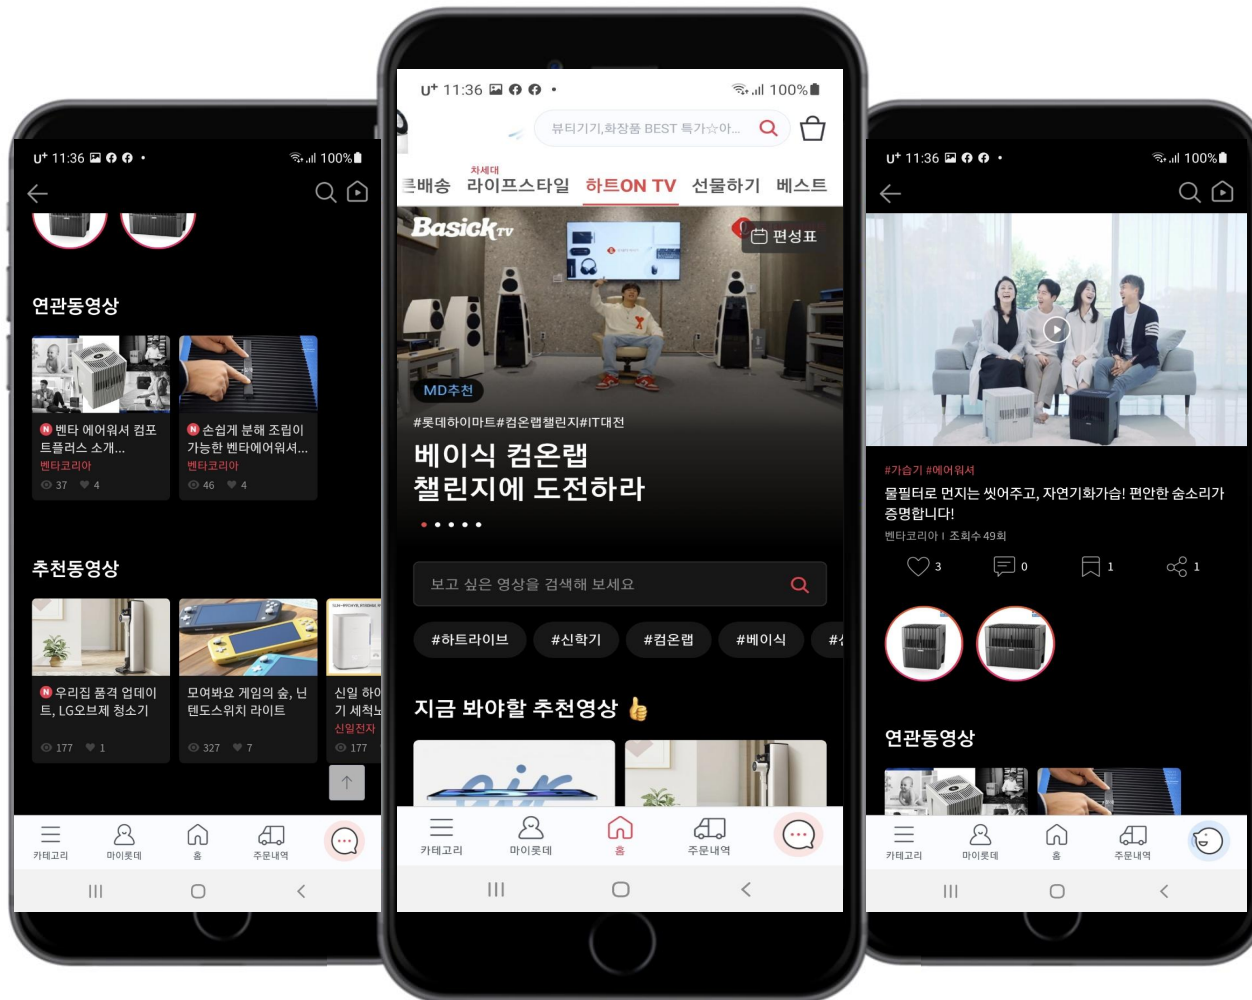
U+ 11:36 • 100%

연관동영상

N 벤타 에어워셔 컴포트플러스 소개...
벤타코리아
37 4

N 손쉽게 분해 조립이 가능한 벤타에어워셔...
벤타코리아
46 4

추천동영상

N 우리집 품격 업데이트, LG오브제 청소기
177 1

모여봐요 게임의 숲, 닌텐도스위치 라이트
327 7

신일 하이 기 세척노
신일전자
177

카테고리 마이롯데 홈 주문내역

U+ 11:36 • 100%

뷰티기기,화장품 BEST 특가☆아...

큰배송 차세대 라이프스타일 하트ON TV 선물하기 베스트

Basick TV
편성표

MD추천
#롯데하이마트#컴온랩챌린지#IT대전
베이식 컴온랩
챌린지에 도전하라

보고 싶은 영상을 검색해 보세요

#하트라이브 #신학기 #컴온랩 #베이식 #

지금 봐야할 추천영상

카테고리 마이롯데 홈 주문내역

U+ 11:36 • 100%

#가습기 #에어워셔
물필터로 먼지는 씻어주고, 자연기화가습! 편안한 숨소리가 증명합니다!
벤타코리아 | 조회수 49회

3 0 1 1

연관동영상

카테고리 마이롯데 홈 주문내역